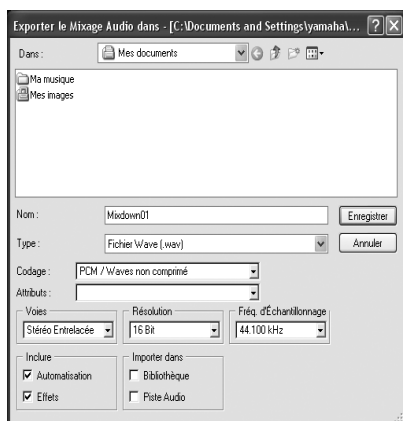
Exporter le Mixage Audio dans - [C:\Documents and Settings\yamaha\...

Dans : Mes documents

Ma musique
Mes images

Nom : Mixdown01
Enregistrer

Type : Fichier Wave (.wav)
Annuler

Codage : PCM / Waves non comprimé

Attributs :

Voies
Stéréo Entrelacée

Résolution
16 Bit

Fréq. d'Échantillonnage
44.100 kHz

Inclure
Automatisation
Effets

Importer dans
Bibliothèque
Piste Audio